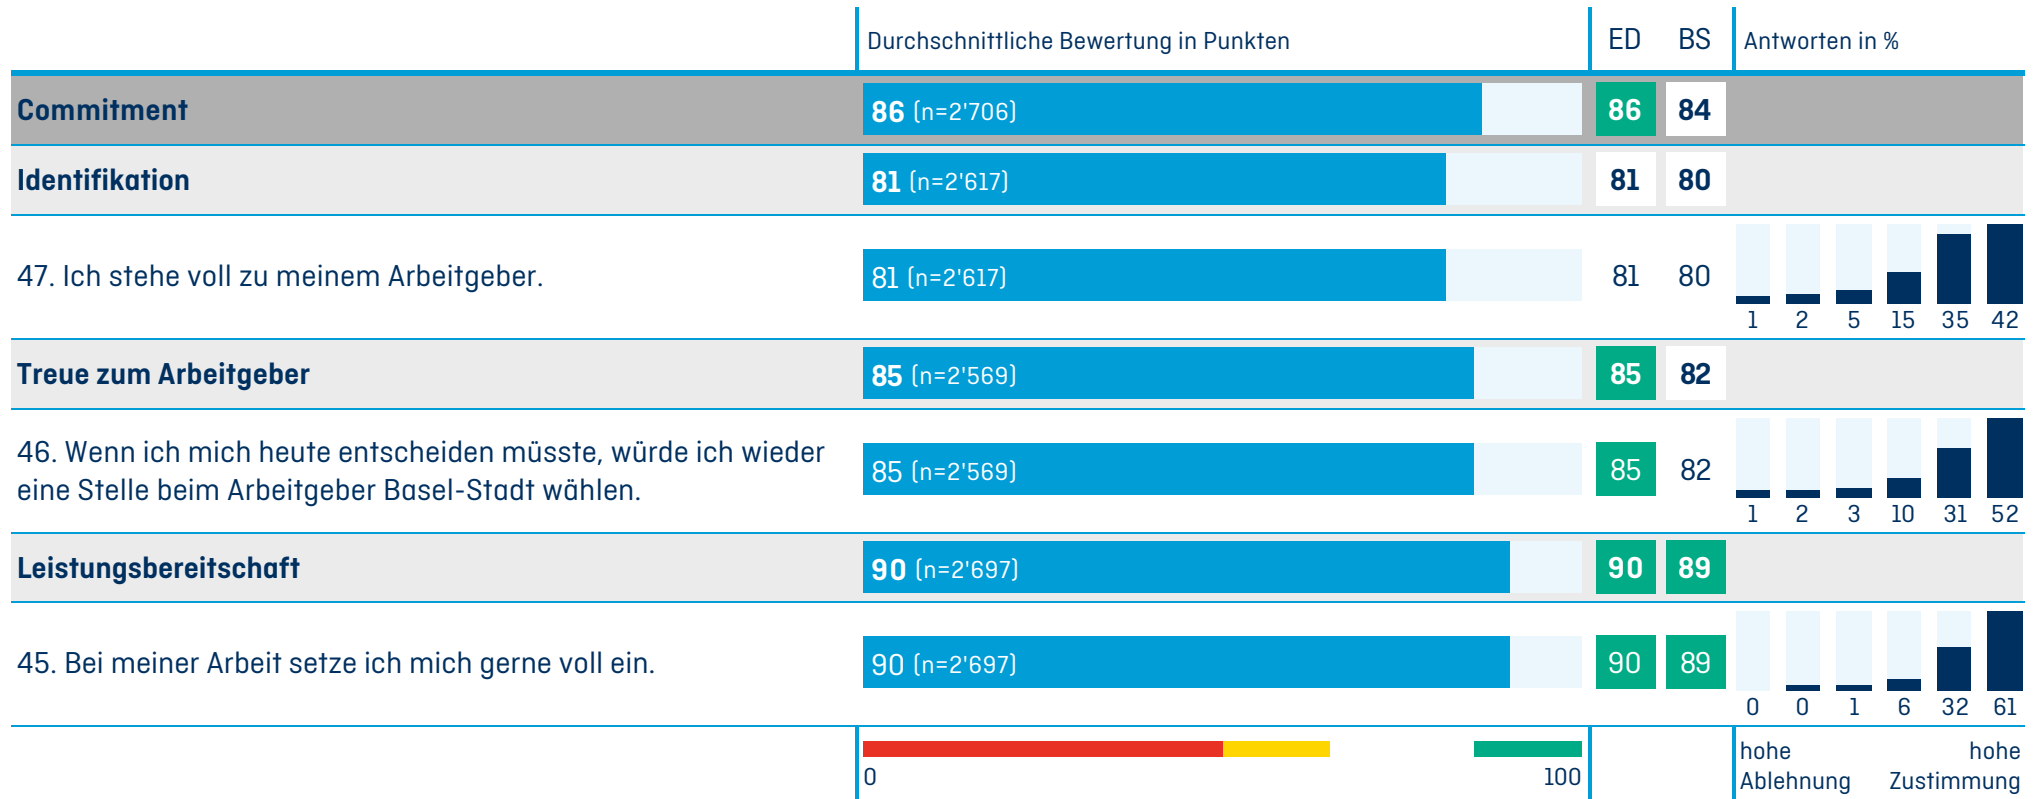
| | Durchschnittliche Bewertung in Punkten | ED | BS | Antworten in % |
|---|---|---|---|---|
| **Commitment** | **86** (n=2'706) | **86** | **84** | |
| **Identifikation** | **81** (n=2'617) | **81** | **80** | |
| 47. Ich stehe voll zu meinem Arbeitgeber. | 81 (n=2'617) | 81 | 80 | 1 2 5 15 35 42 |
| **Treue zum Arbeitgeber** | **85** (n=2'569) | **85** | **82** | |
| 46. Wenn ich mich heute entscheiden müsste, würde ich wieder eine Stelle beim Arbeitgeber Basel-Stadt wählen. | 85 (n=2'569) | 85 | 82 | 1 2 3 10 31 52 |
| **Leistungsbereitschaft** | **90** (n=2'697) | **90** | **89** | |
| 45. Bei meiner Arbeit setze ich mich gerne voll ein. | 90 (n=2'697) | 90 | 89 | 0 0 1 6 32 61 |
| | 0 100 | | | hohe Ablehnung hohe Zustimmung |